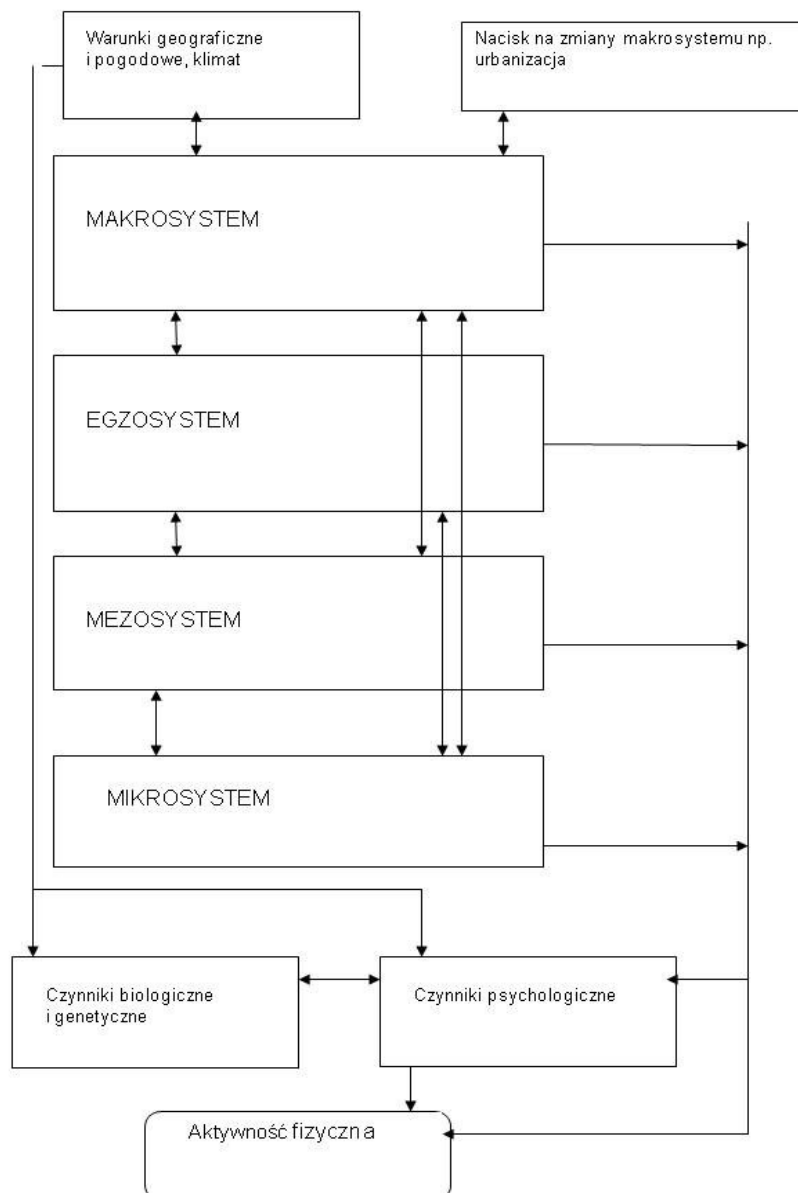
Warunki geograficzne i pogodowe, klimat

Nacisk na zmiany makrosystemu np. urbanizacja

MAKROSYSTEM

EGZOSYSTEM

MEZOSYSTEM

MIKROSYSTEM

Czynniki biologiczne i genetyczne

Czynniki psychologiczne

Aktywność fizyczna